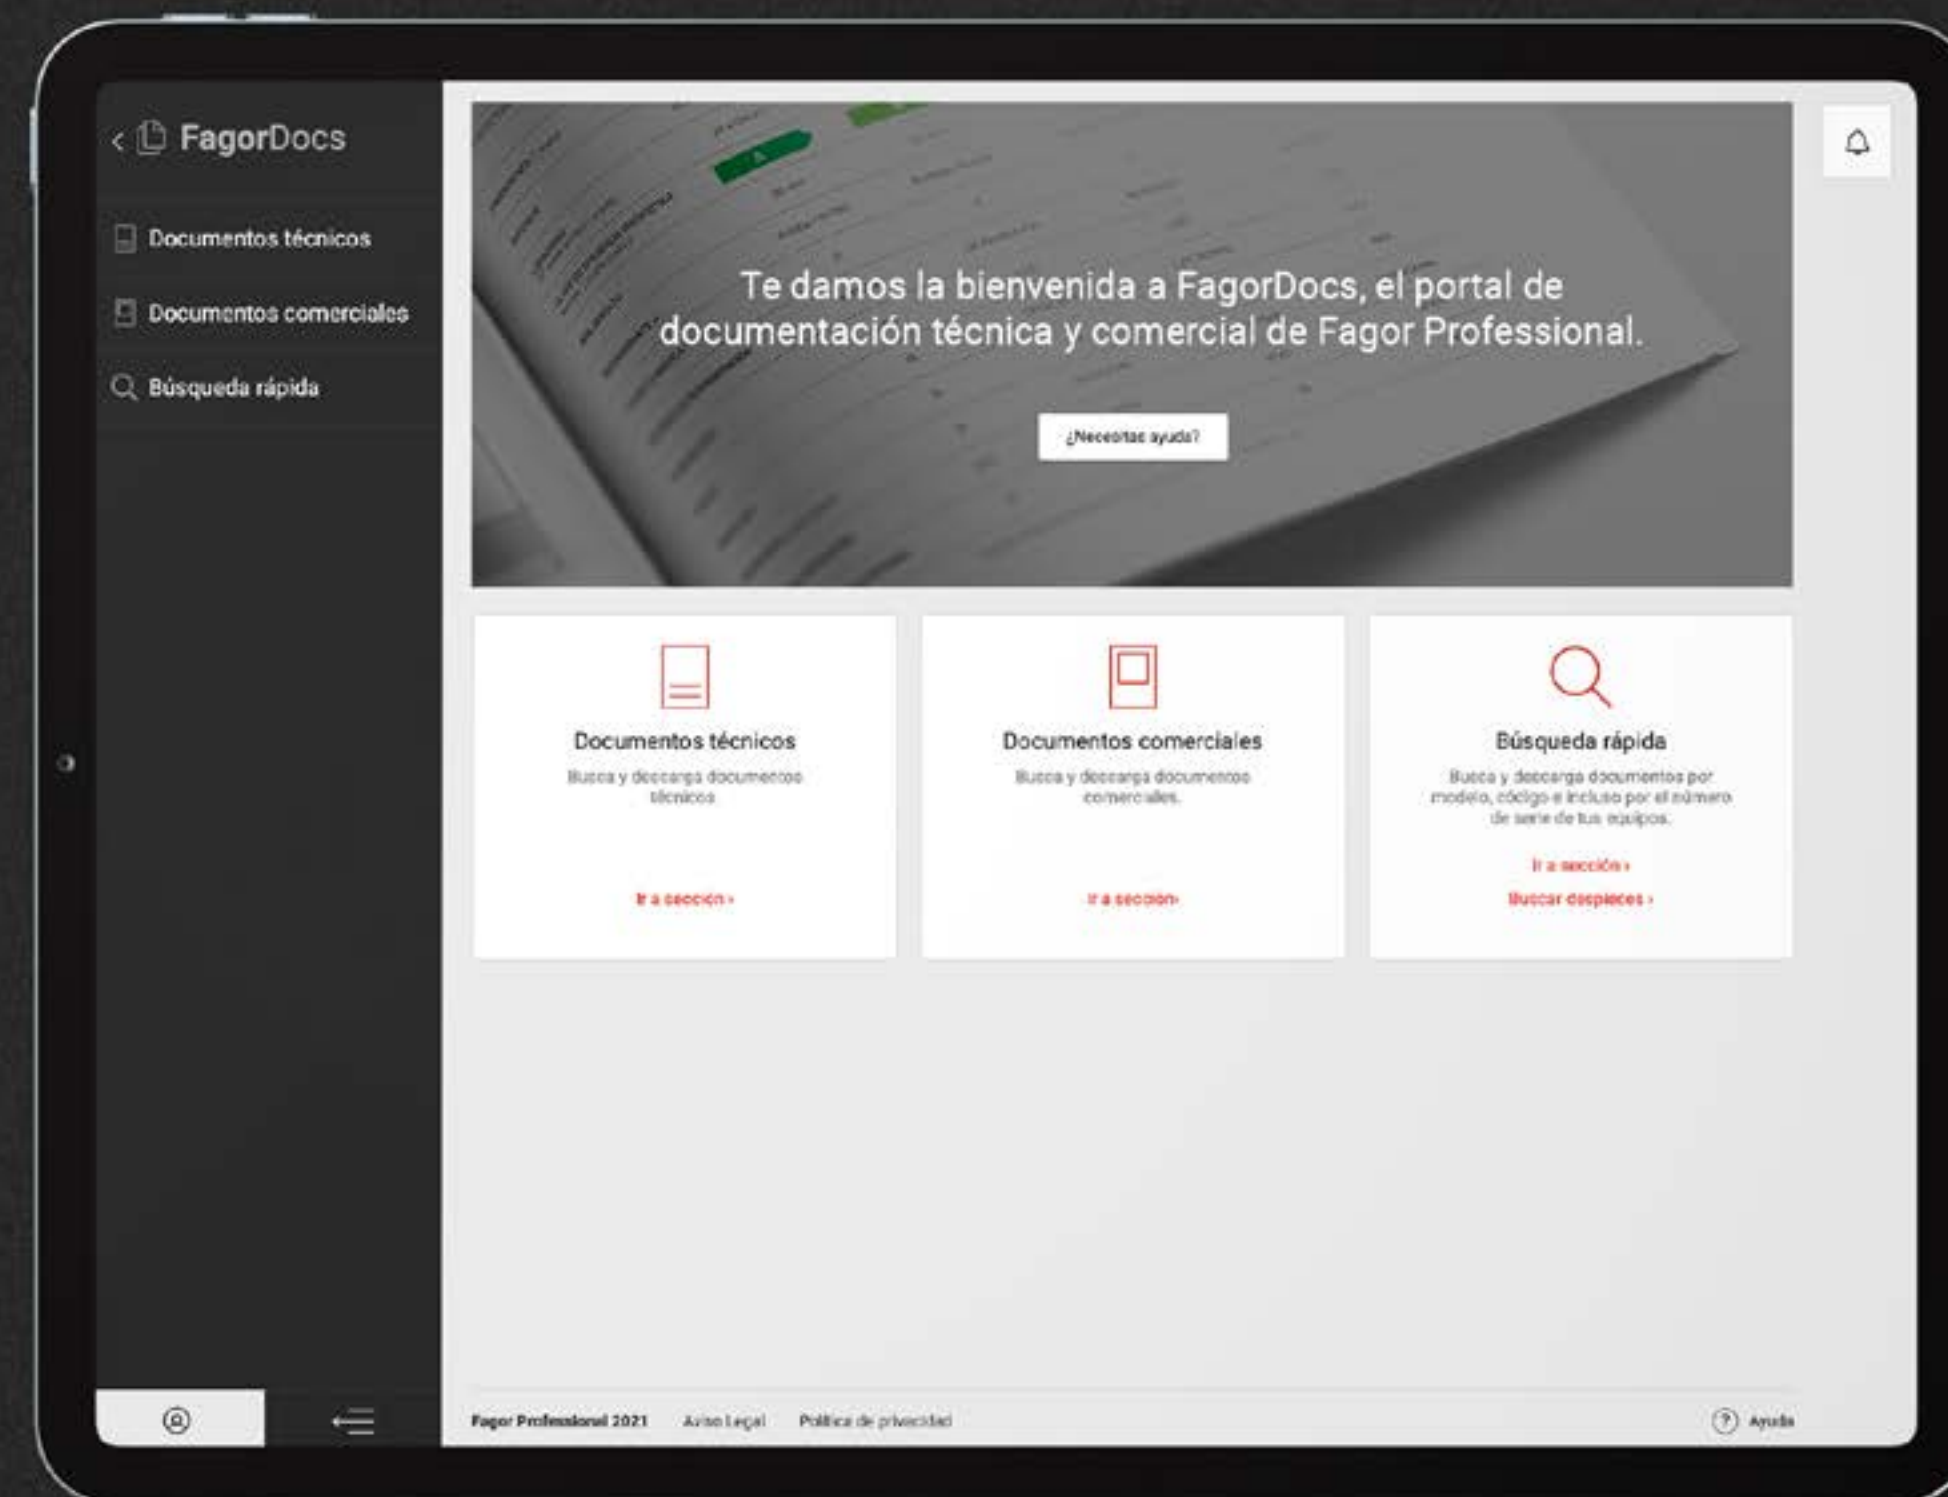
FagorDocs

Documentos técnicos

Documentos comerciales

Búsqueda rápida

Te damos la bienvenida a FagorDocs, el portal de documentación técnica y comercial de Fagor Professional.

¿Necesitas ayuda?

Documentos técnicos

Busca y descarga documentos técnicos

Ir a sección ›

Documentos comerciales

Busca y descarga documentos comerciales.

Ir a sección›

Búsqueda rápida

Busca y descarga documentos por modelo, código e incluso por el número de serie de tus equipos.

Ir a sección ›

Buscar despieces ›

Fagor Professional 2021 Aviso Legal Política de privacidad

Ayuda